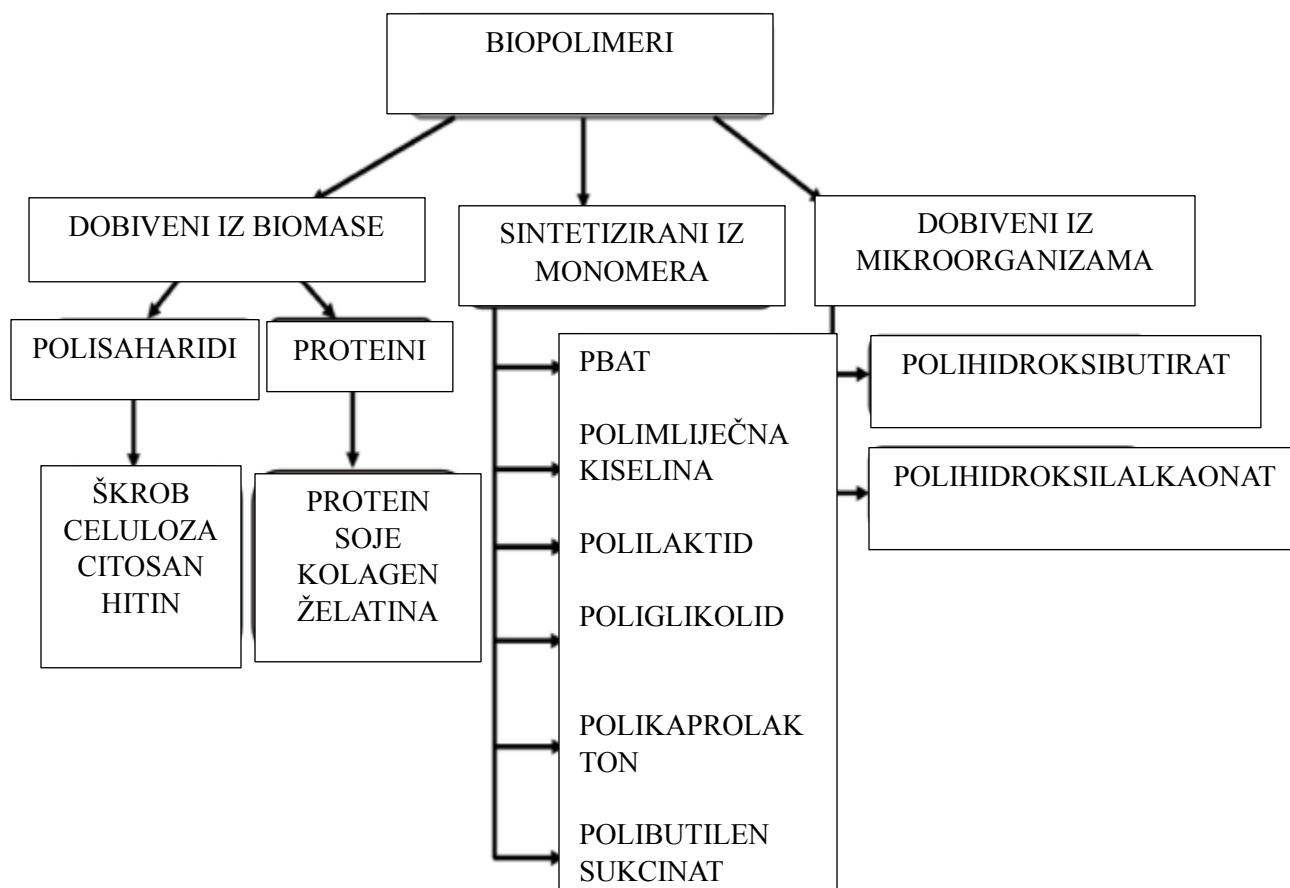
BIOPOLIMERI

DOBIVENI IZ BIOMASE

SINTETIZIRANI IZ MONOMERA

DOBIVENI IZ MIKROORGANIZAMA

POLISAHARIDI

PROTEINI

ŠKROB
CELULOZA
CITOSAN
HITIN

PROTEIN SOJE
KOLAGEN
ŽELATINA

PBAT

POLIMLIJEČNA KISELINA

POLILAKTID

POLIGLIKOLID

POLIKAPROLAKTON

POLIBUTILEN SUKCINAT

POLIHIDROKSIBUTIRAT

POLIHIDROKSILALKAONAT